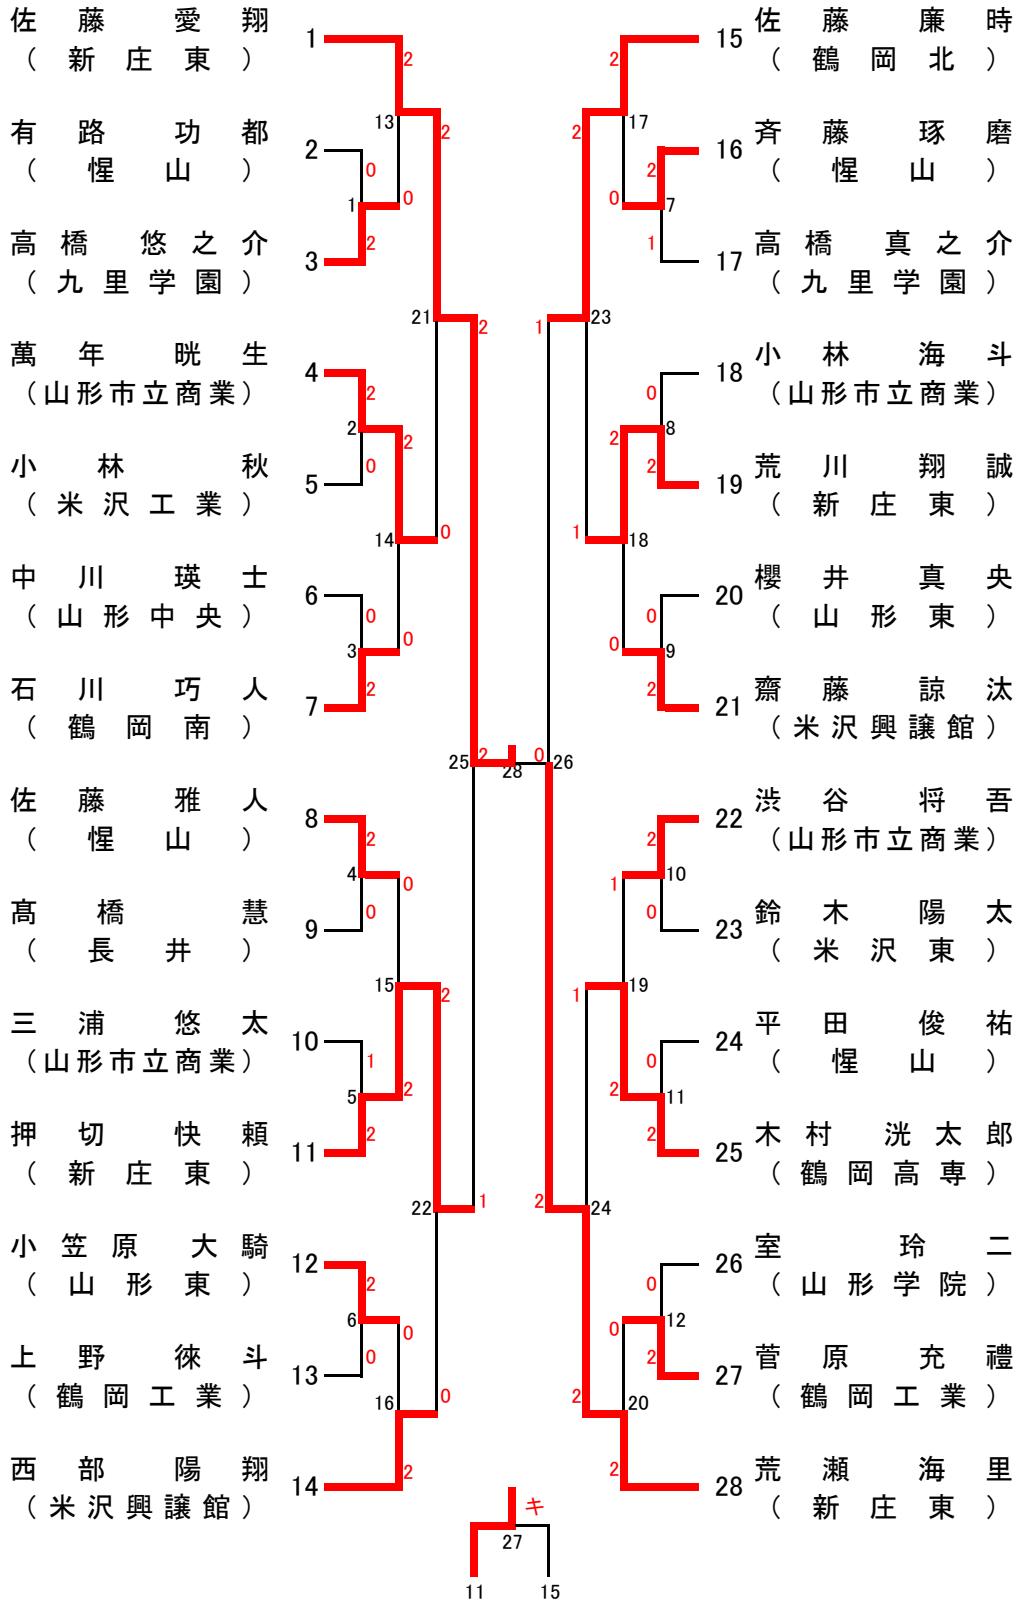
佐藤愛翔
（新庄東）
有路功都
（惺山）
高橋悠之介
（九里学園）
萬年晄生
（山形市立商業）
小林秋
（米沢工業）
中川瑛士
（山形中央）
石川巧人
（鶴岡南）
佐藤雅人
（惺山）
高橋慧
（長井）
三浦悠太
（山形市立商業）
押切快頼
（新庄東）
小笠原大騎
（山形東）
上野徠斗
（鶴岡工業）
西部陽翔
（米沢興譲館）

1
2
3
4
5
6
7
8
9
10
11
12
13
14

15
16
17
18
19
20
21
22
23
24
25
26
27
28

佐藤廉時
（鶴岡北）
斉藤琢磨
（惺山）
高橋真之介
（九里学園）
小林海斗
（山形市立商業）
荒川翔誠
（新庄東）
櫻井真央
（山形東）
齋藤諒汰
（米沢興譲館）
渋谷将吾
（山形市立商業）
鈴木陽太
（米沢東）
平田俊祐
（惺山）
木村洸太郎
（鶴岡高専）
室玲二
（山形学院）
菅原充禮
（鶴岡工業）
荒瀬海里
（新庄東）

2 13 2 0 1 0 2 21 2 2 2 2 0 14 0 0 3 0 2 25 2 28 0 26 2 4 0 15 2 1 5 2 2 22 1 2 6 0 0 16 0 2
2 17 2 2 0 7 1 1 23 0 8 2 2 1 18 0 9 0 2 2 10 1 0 1 19 0 2 11 2 2 24 0 12 0 2 2 20 2
キ 27 11 15